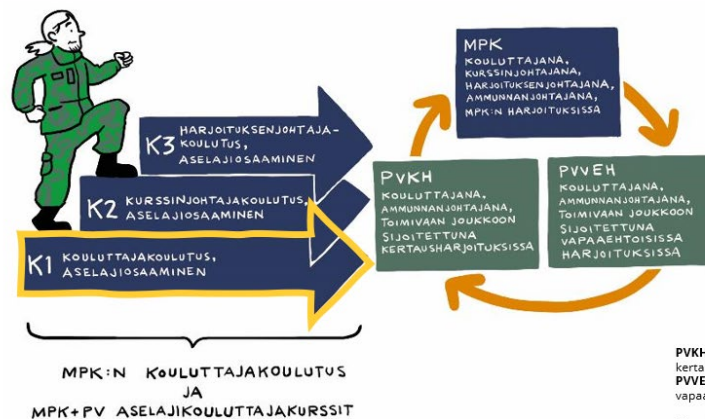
K3 HARJOITUKSENJOHTAJAKOULUTUS, ASELAJIOSAAMINEN

K2 KURSSINJOHTAJAKOULUTUS, ASELAJIOSAAMINEN

K1 KOULUTTAJAKOULUTUS, ASELAJIOSAAMINEN

MPK:N KOULUTTAJAKOULUTUS JA MPK+PV ASELAJIKOULUTTAJAKURSSIT

MPK
KOULUTTAJANA, KURSSINJOHTAJANA, HARJOITUKSENJOHTAJANA, AMMUNNANJOHTAJANA, MPK:N HARJOITUKSISSA

PVKH
KOULUTTAJANA, AMMUNNANJOHTAJANA, TOIMIVAAN JOUKKOON SIJOITETTUNA KERTAUSHARJOITUKSISSA

PVVEH
KOULUTTAJANA, AMMUNNANJOHTAJANA, TOIMIVAAN JOUKKOON SIJOITETTUNA VAPAAEHTOISISSA HARJOITUKSISSA

PVKH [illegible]
kerta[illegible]
PVVE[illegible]
vapaa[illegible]